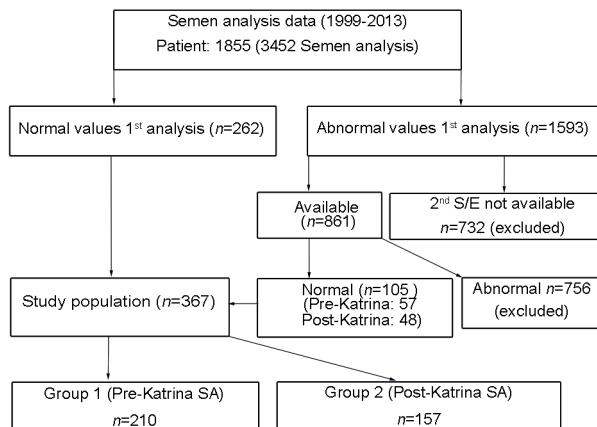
Semen analysis data (1999-2013)
Patient: 1855 (3452 Semen analysis)

Normal values 1$^{st}$ analysis ($n$=262)

Abnormal values 1$^{st}$ analysis ($n$=1593)

Available ($n$=861)

2$^{nd}$ S/E not available
$n$=732 (excluded)

Study population ($n$=367)

Normal ($n$=105 )
(Pre-Katrina: 57
Post-Katrina: 48)

Abnormal $n$=756
(excluded)

Group 1 (Pre-Katrina SA)
$n$=210

Group 2 (Post-Katrina SA)
$n$=157